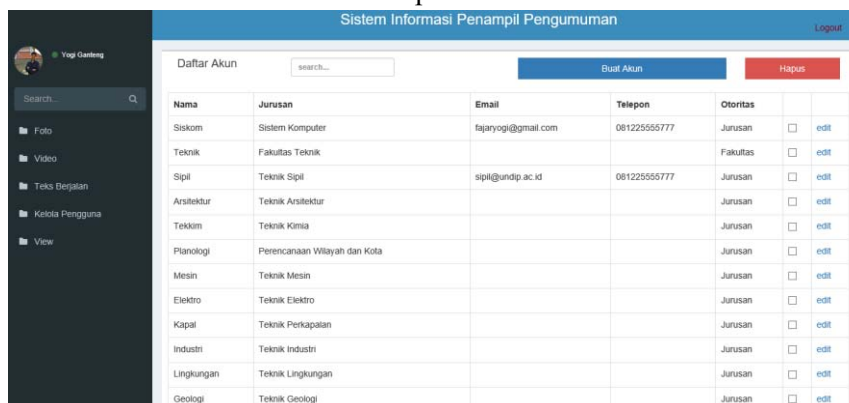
Sistem Informasi Penampil Pengumuman

Logout

Yogi Ganteng

Search...

Foto

Video

Teks Berjalan

Kelola Pengguna

View

Daftar Akun

search...

Buat Akun

Hapus

| Nama | Jurusan | Email | Telepon | Otoritas | | |
|---|---|---|---|---|---|---|
| Siskom | Sistem Komputer | fajaryogi@gmail.com | 081225555777 | Jurusan | ☐ | edit |
| Teknik | Fakultas Teknik | | | Fakultas | ☐ | edit |
| Sipil | Teknik Sipil | sipil@undip.ac.id | 081225555777 | Jurusan | ☐ | edit |
| Arsitektur | Teknik Arsitektur | | | Jurusan | ☐ | edit |
| Tekkim | Teknik Kimia | | | Jurusan | ☐ | edit |
| Planologi | Perencanaan Wilayah dan Kota | | | Jurusan | ☐ | edit |
| Mesin | Teknik Mesin | | | Jurusan | ☐ | edit |
| Elektro | Teknik Elektro | | | Jurusan | ☐ | edit |
| Kapal | Teknik Perkapalan | | | Jurusan | ☐ | edit |
| Industri | Teknik Industri | | | Jurusan | ☐ | edit |
| Lingkungan | Teknik Lingkungan | | | Jurusan | ☐ | edit |
| Geologi | Teknik Geologi | | | Jurusan | ☐ | edit |